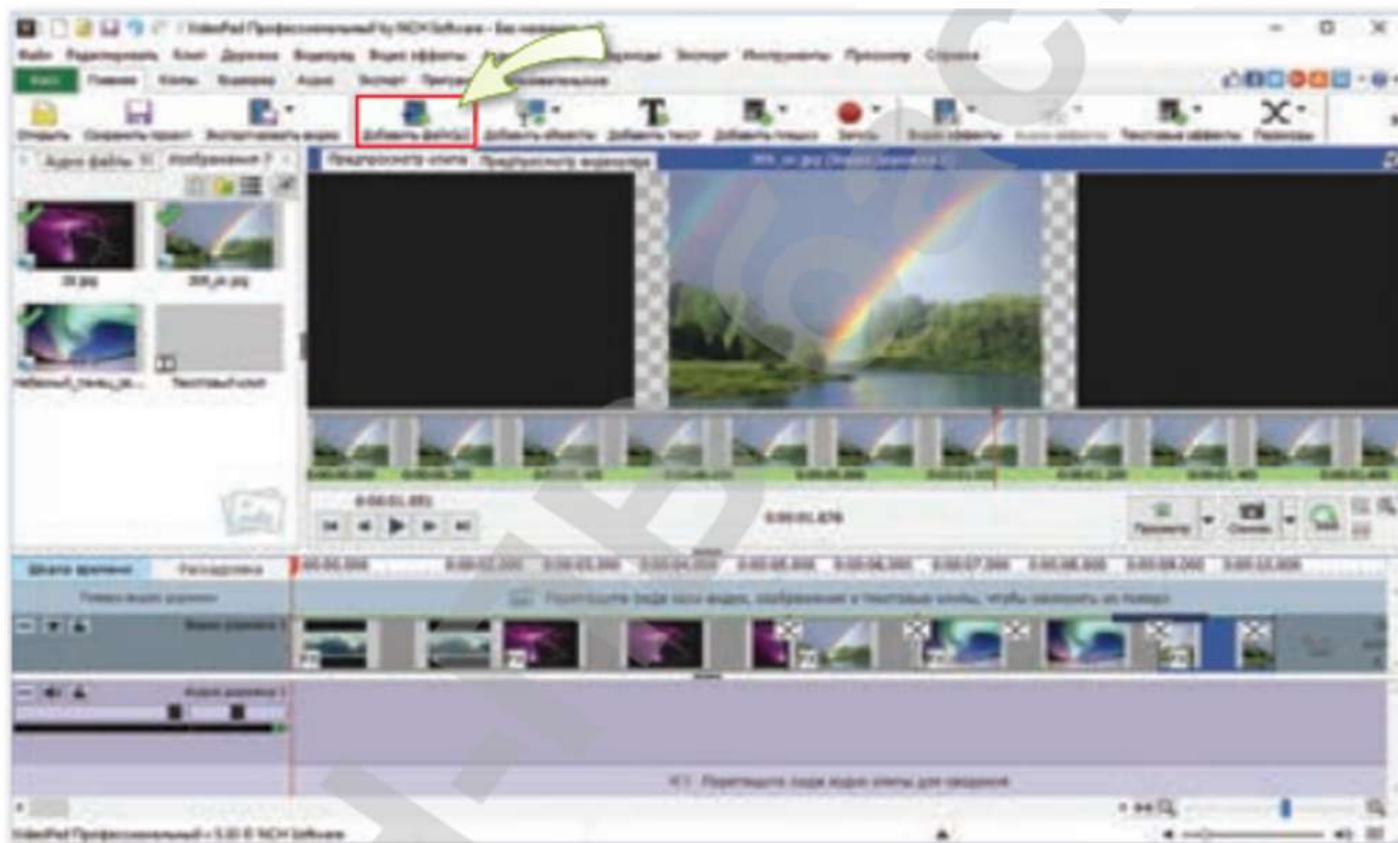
VideoPad Профессиональный by NCH Software - Без названия

Файл Редактировать Клип Дорожка Закладка Видео эффекты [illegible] Экспорт Инструменты Просмотр Справка

Главная Клипы Закладки Аудио Экспорт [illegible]

Открыть Сохранить проект Экспортировать видео Добавить файл(ы) Добавить объекты Добавить текст Добавить плашку Запись Видео эффекты Аудио эффекты Текстовые эффекты Переходы

Аудио файлы Изображения

Предпросмотр клипа Предпросмотр видеоряда

39.jpg 395_ok.jpg

Небесный_танец_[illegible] Текстовый клип

0:00:01.651

0:00:01.670

Шкала времени Раскадровка

Перетащите сюда ваши видео, изображения и текстовые клипы, чтобы наложить их поверх

Видео дорожка 1

Аудио дорожка 1

Перетащите сюда аудио клипы для микширования

VideoPad Профессиональный v 5.00 © NCH Software